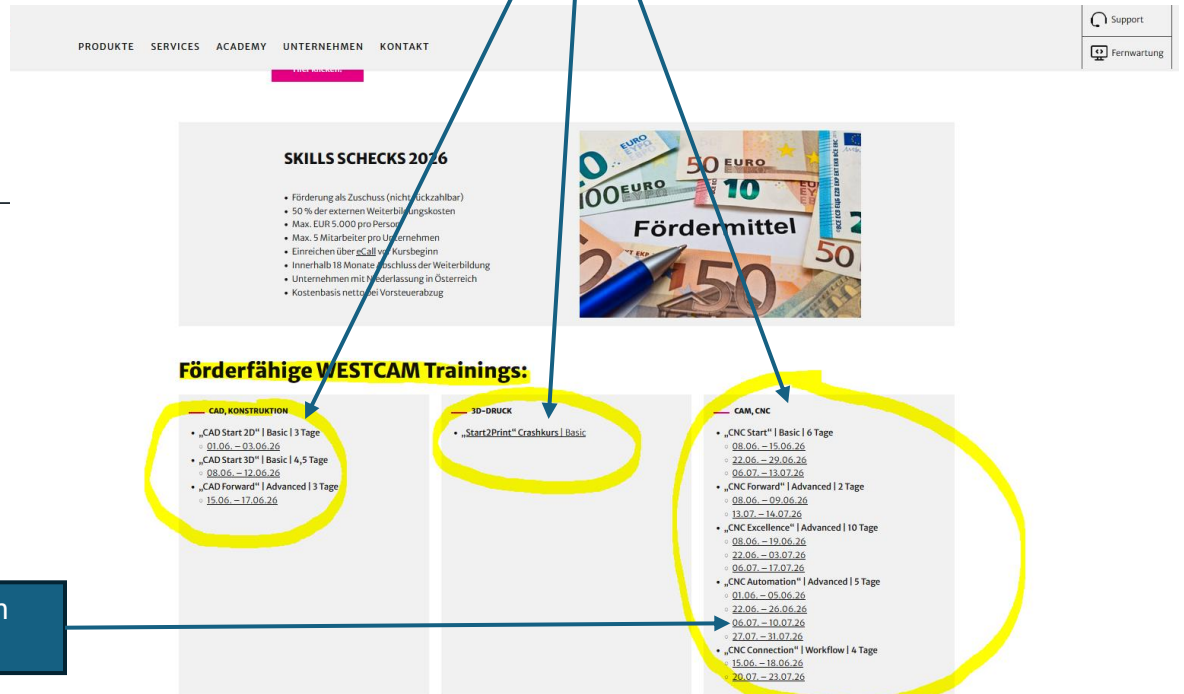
PRODUKTE SERVICES ACADEMY UNTERNEHMEN KONTAKT

Support

Fernwartung

SKILLS SCHECKS 2026

- Förderung als Zuschuss (nicht rückzahlbar)
- 50 % der externen Weiterbildungskosten
- Max. EUR 5.000 pro Person
- Max. 5 Mitarbeiter pro Unternehmen
- Einreichen über eCall vor Kursbeginn
- Innerhalb 18 Monate Abschluss der Weiterbildung
- Unternehmen mit Niederlassung in Österreich
- Kostenbasis netto bei Vorsteuerabzug

Fördermittel

Förderfähige WESTCAM Trainings:

CAD, KONSTRUKTION

- „CAD Start 2D" | Basic | 3 Tage
  - 01.06. – 03.06.26
- „CAD Start 3D" | Basic | 4,5 Tage
  - 08.06. – 12.06.26
- „CAD Forward" | Advanced | 3 Tage
  - 15.06. – 17.06.26

3D-DRUCK

- „Start2Print" Crashkurs | Basic

CAM, CNC

- „CNC Start" | Basic | 6 Tage
  - 08.06. – 15.06.26
  - 22.06. – 29.06.26
  - 06.07. – 13.07.26
- „CNC Forward" | Advanced | 2 Tage
  - 08.06. – 09.06.26
  - 13.07. – 14.07.26
- „CNC Excellence" | Advanced | 10 Tage
  - 08.06. – 19.06.26
  - 22.06. – 03.07.26
  - 06.07. – 17.07.26
- „CNC Automation" | Advanced | 5 Tage
  - 01.06. – 05.06.26
  - 22.06. – 26.06.26
  - 06.07. – 10.07.26
  - 27.07. – 31.07.26
- „CNC Connection" | Workflow | 4 Tage
  - 15.06. – 18.06.26
  - 20.07. – 23.07.26